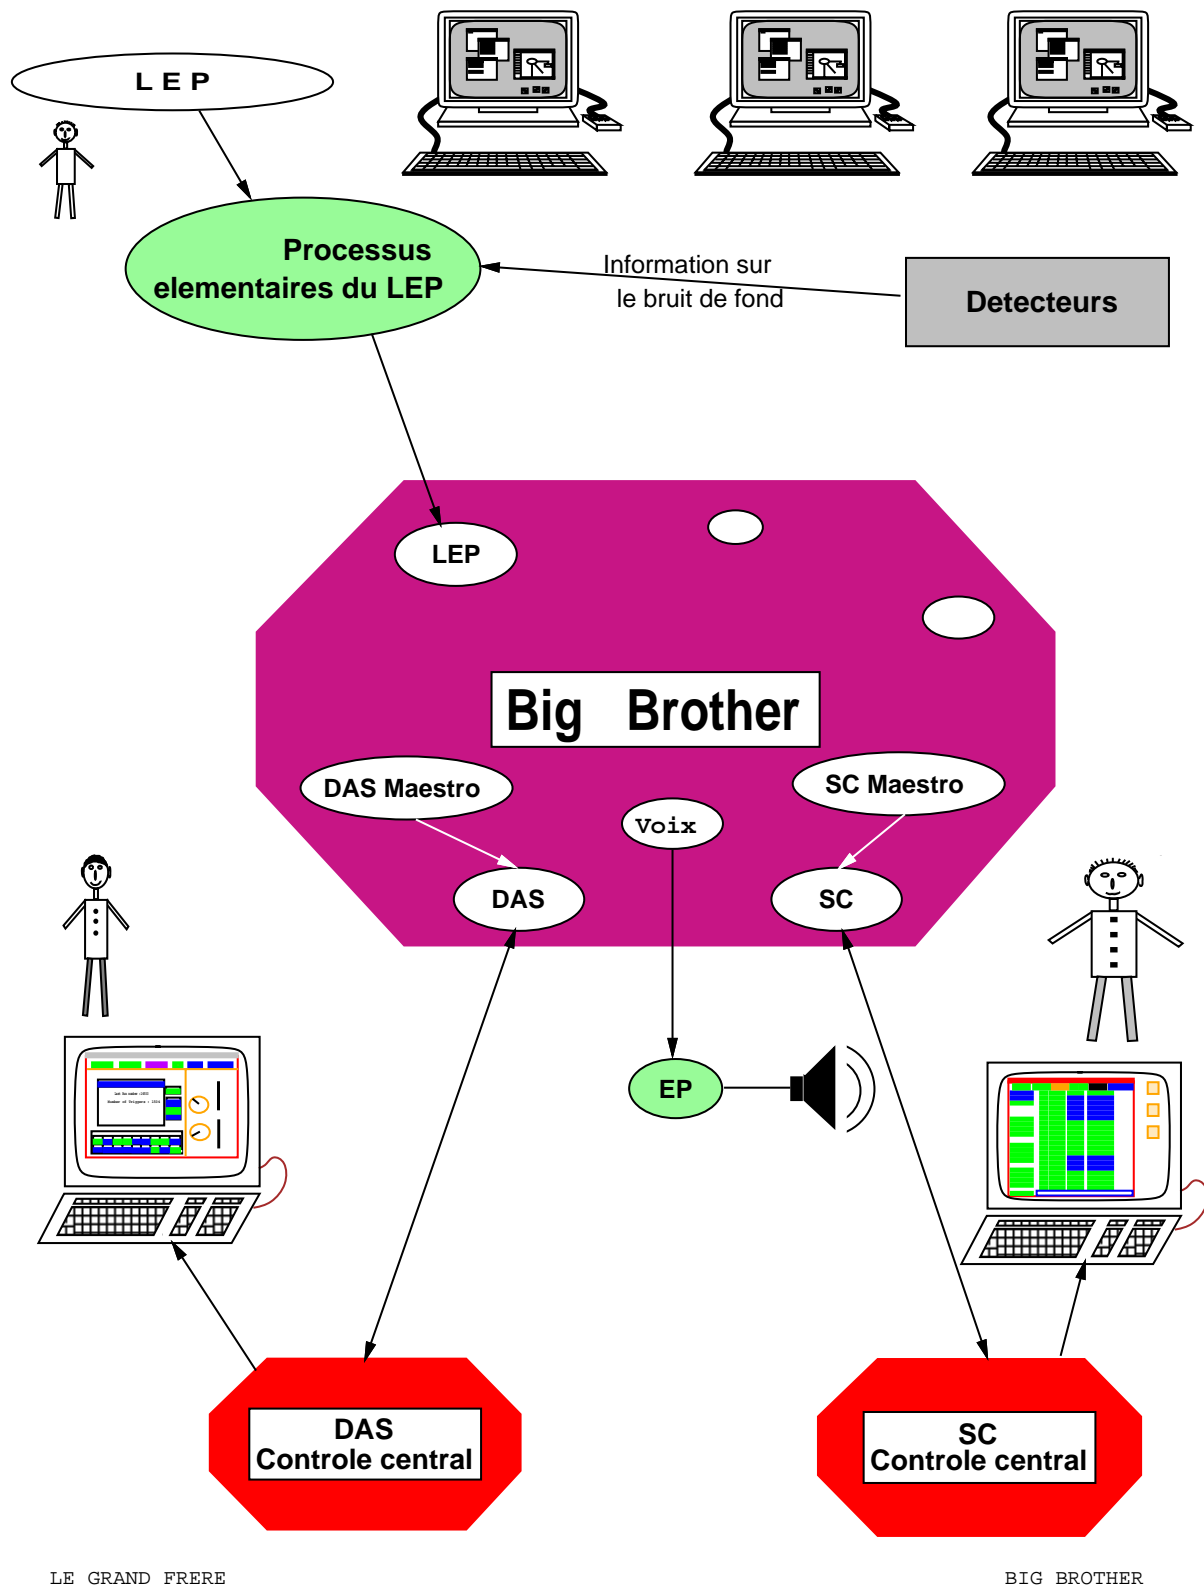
LEP

Processus elementaires du LEP

Information sur le bruit de fond

Detecteurs

LEP

Big Brother

DAS Maestro

SC Maestro

Voix

DAS

SC

EP

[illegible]

DAS
Controle central

SC
Controle central

LE GRAND FRERE

BIG BROTHER